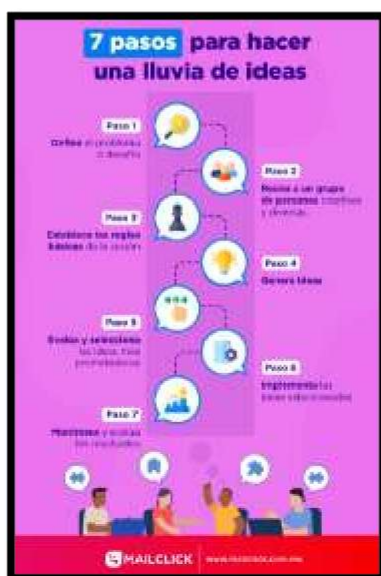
7 pasos para hacer una lluvia de ideas

Paso 1
Define el problema o desafío

Paso 2
Reúne a un grupo de personas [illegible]

Paso 3
Establece las reglas básicas de la sesión

Paso 4
Genera ideas

Paso 5
Evalúa y selecciona las ideas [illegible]

Paso 6
Implementa las ideas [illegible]

Paso 7
Monitorea y evalúa los resultados

MAILCLICK | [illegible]